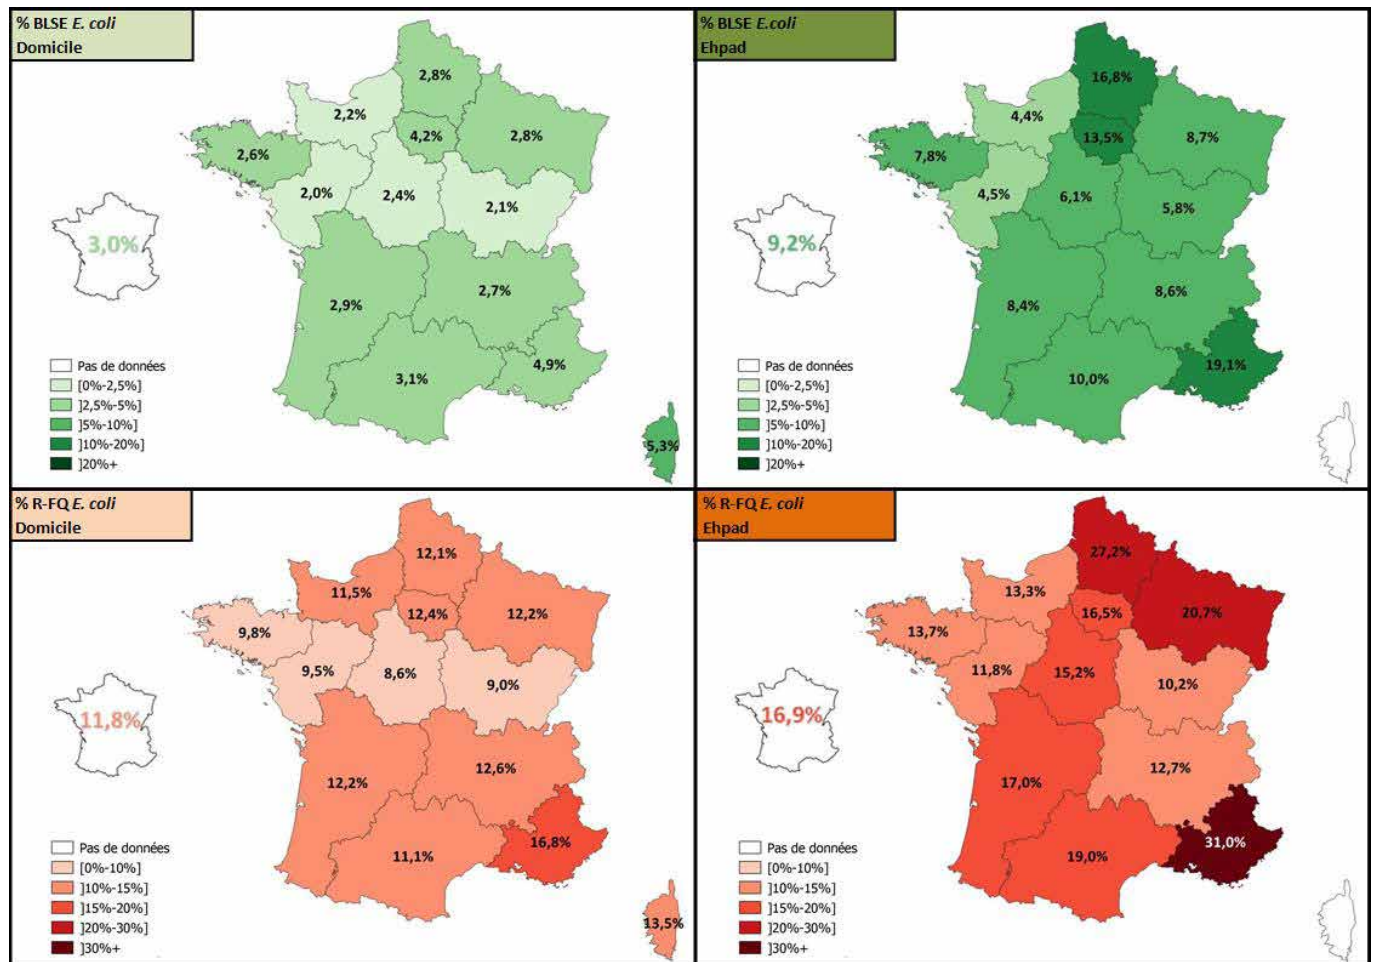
% BLSE *E. coli*
Domicile

2,8%
2,2%
4,2%
2,8%
2,6%
2,0%
2,4%
2,1%
3,0%
2,9%
2,7%
4,9%
3,1%
5,3%

Pas de données
[0%-2,5%]
]2,5%-5%]
]5%-10%]
]10%-20%]
]20%+

% BLSE *E.coli*
Ehpad

16,8%
4,4%
13,5%
8,7%
7,8%
4,5%
6,1%
5,8%
9,2%
8,6%
8,4%
19,1%
10,0%

Pas de données
[0%-2,5%]
]2,5%-5%]
]5%-10%]
]10%-20%]
]20%+

% R-FQ *E. coli*
Domicile

12,1%
11,5%
12,4%
12,2%
9,8%
9,5%
8,6%
9,0%
11,8%
12,2%
12,6%
16,8%
11,1%
13,5%

Pas de données
[0%-10%]
]10%-15%]
]15%-20%]
]20%-30%]
]30%+

% R-FQ *E. coli*
Ehpad

27,2%
13,3%
16,5%
20,7%
13,7%
11,8%
15,2%
10,2%
16,9%
12,7%
17,0%
31,0%
19,0%

Pas de données
[0%-10%]
]10%-15%]
]15%-20%]
]20%-30%]
]30%+